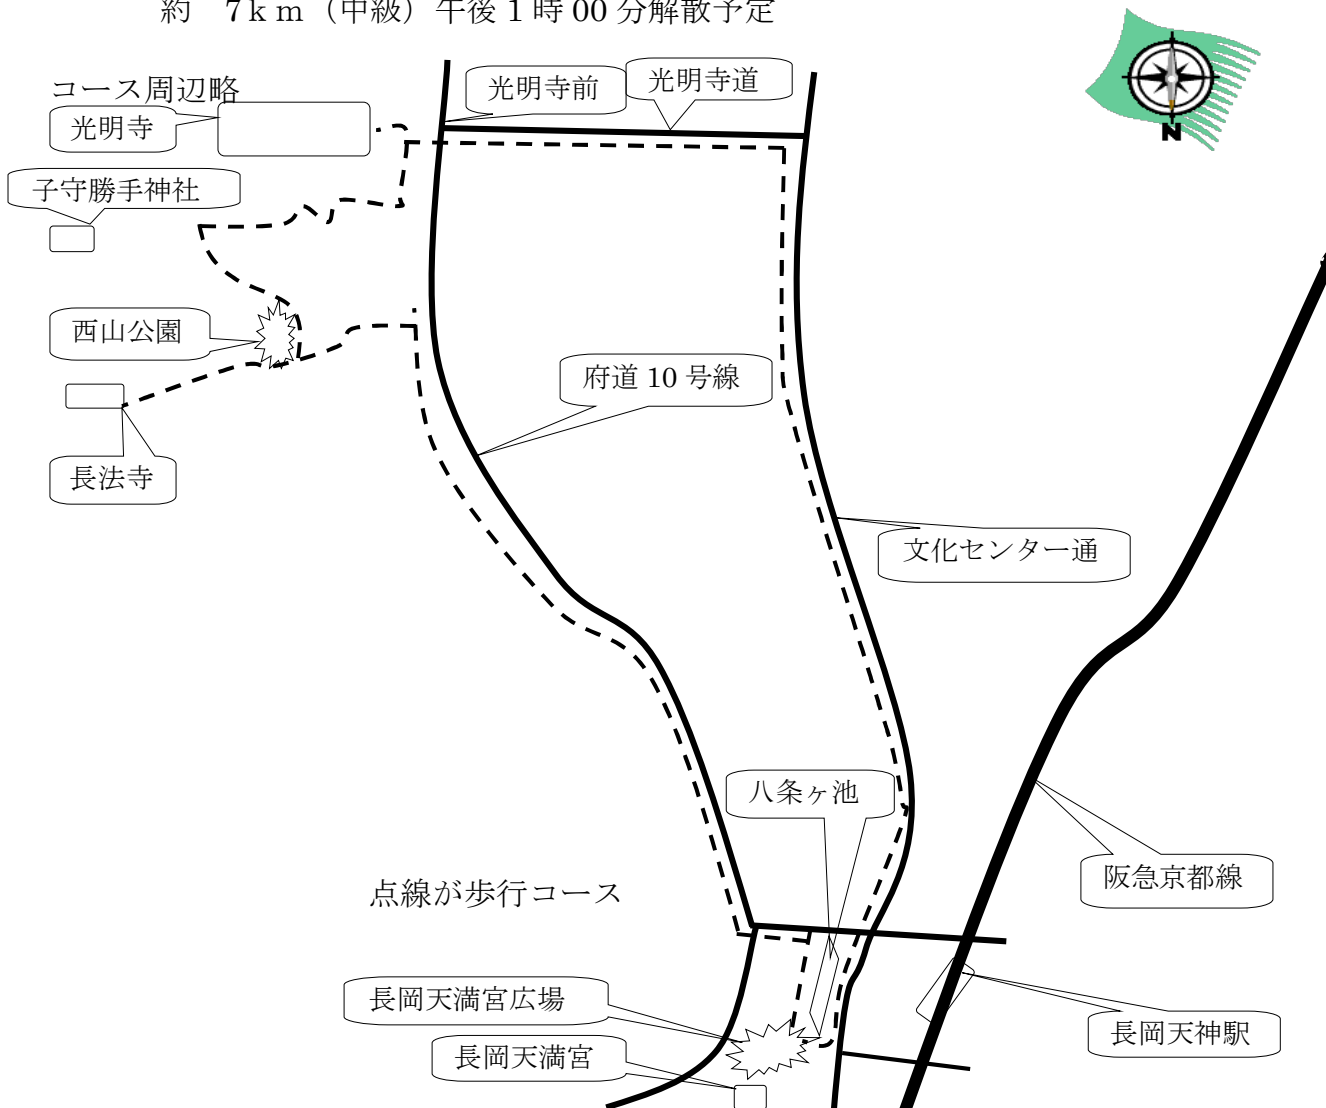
約　7ｋｍ（中級）午後１時 00 分解散予定

コース周辺略

光明寺

光明寺前

光明寺道

N

子守勝手神社

西山公園

府道 10 号線

長法寺

文化センター通

八条ヶ池

阪急京都線

点線が歩行コース

長岡天満宮広場

長岡天神駅

長岡天満宮